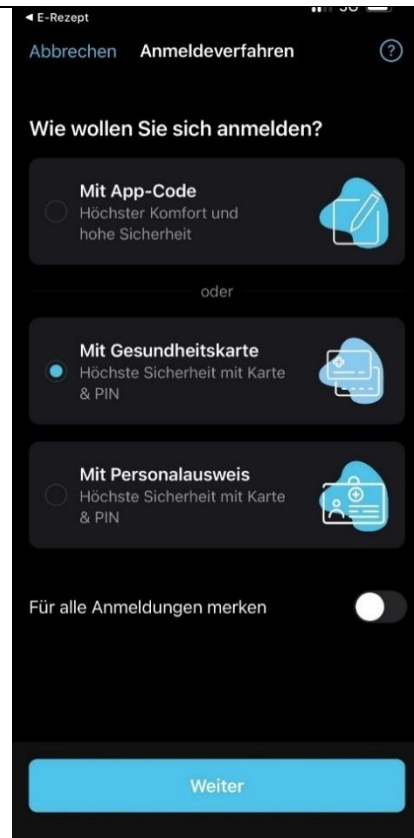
◀ E-Rezept

Abbrechen Anmeldeverfahren ?

Wie wollen Sie sich anmelden?

Mit App-Code
Höchster Komfort und hohe Sicherheit

oder

Mit Gesundheitskarte
Höchste Sicherheit mit Karte & PIN

Mit Personalausweis
Höchste Sicherheit mit Karte & PIN

Für alle Anmeldungen merken

Weiter